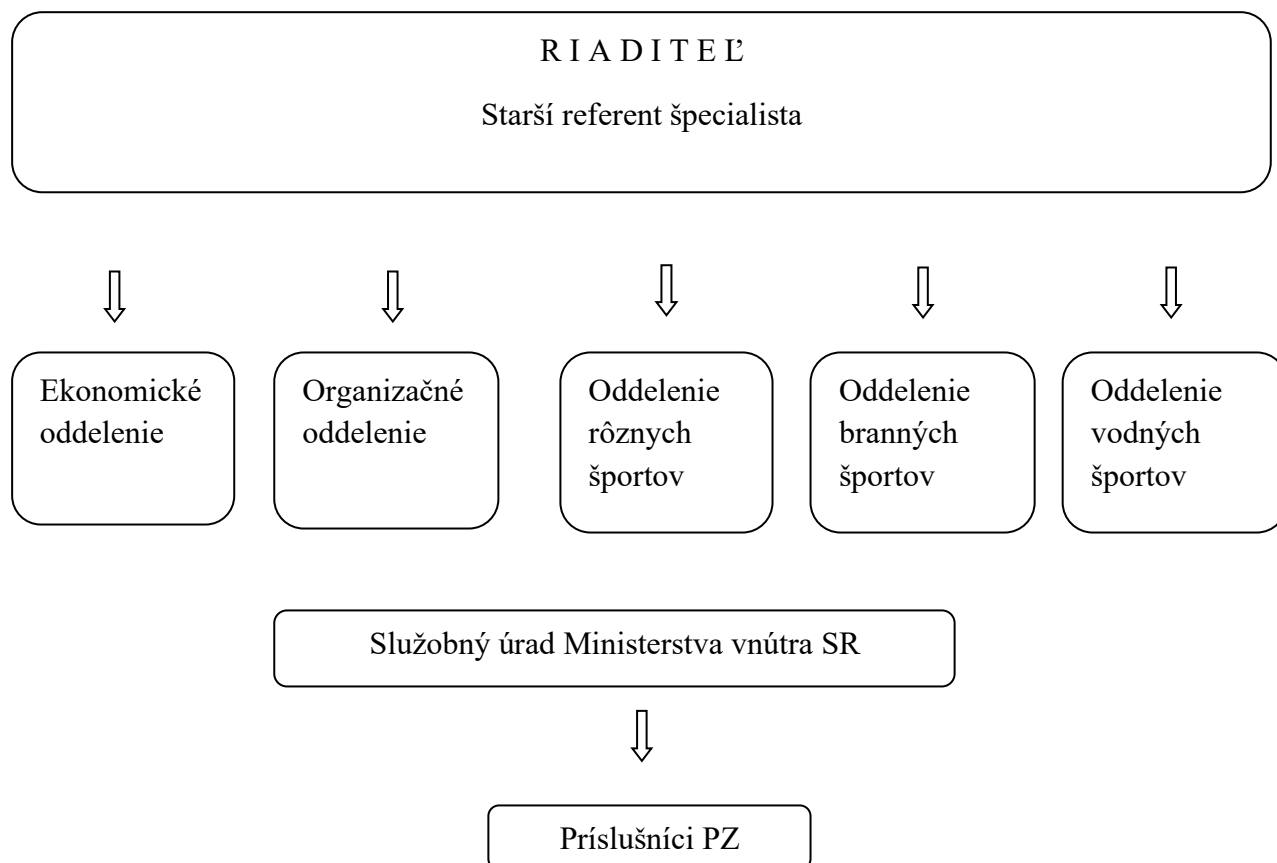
R I A D I T E Ľ

Starší referent špecialista

Ekonomické oddelenie

Organizačné oddelenie

Oddelenie rôznych športov

Oddelenie branných športov

Oddelenie vodných športov

Služobný úrad Ministerstva vnútra SR

Príslušníci PZ